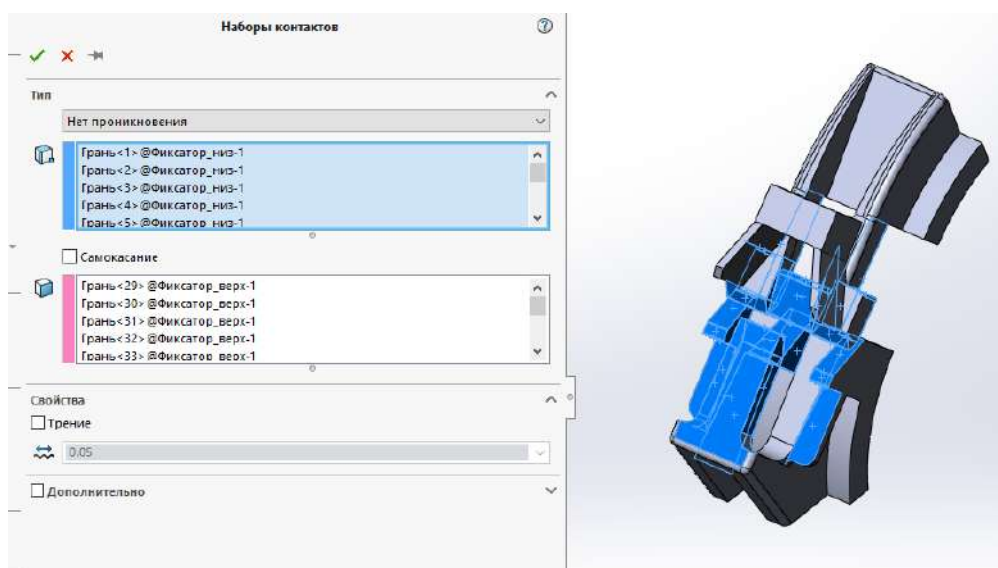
Наборы контактов

Тип

Нет проникновения

Грань<1> @Фиксатор_низ-1
Грань<2> @Фиксатор_низ-1
Грань<3> @Фиксатор_низ-1
Грань<4> @Фиксатор_низ-1
Грань<5> @Фиксатор_низ-1

Самокасание

Грань<29> @Фиксатор_верх-1
Грань<30> @Фиксатор_верх-1
Грань<31> @Фиксатор_верх-1
Грань<32> @Фиксатор_верх-1
Грань<33> @Фиксатор_верх-1

Свойства

Трение

0.05

Дополнительно